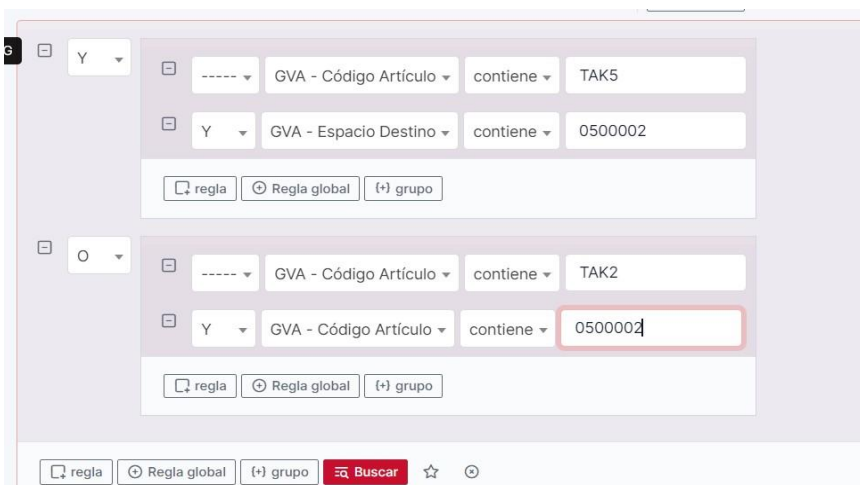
G

Y

----- GVA - Código Artículo contiene TAK5

Y GVA - Espacio Destino contiene 0500002

regla Regla global {+} grupo

O

----- GVA - Código Artículo contiene TAK2

Y GVA - Código Artículo contiene 0500002

regla Regla global {+} grupo

regla Regla global {+} grupo Buscar